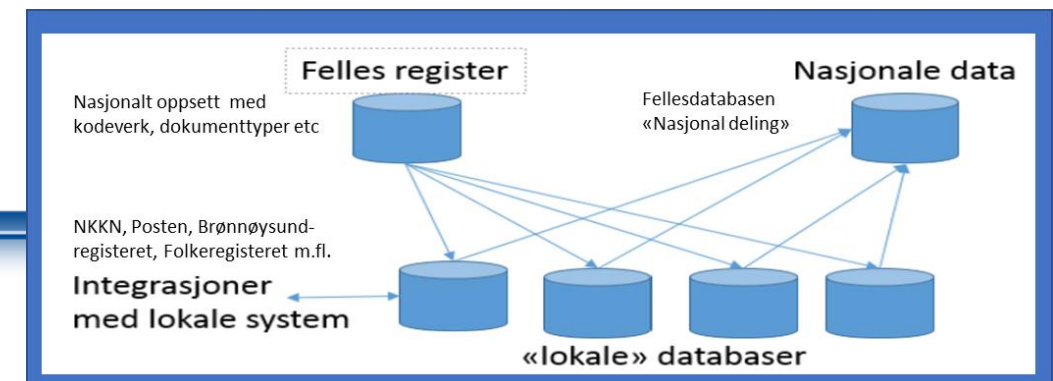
Felles register

Nasjonalt oppsett med kodeverk, dokumenttyper etc

Nasjonale data

Fellesdatabasen «Nasjonal deling»

NKKN, Posten, Brønnøysundregisteret, Folkeregisteret m.fl.

Integrasjoner med lokale system

«lokale» databaser